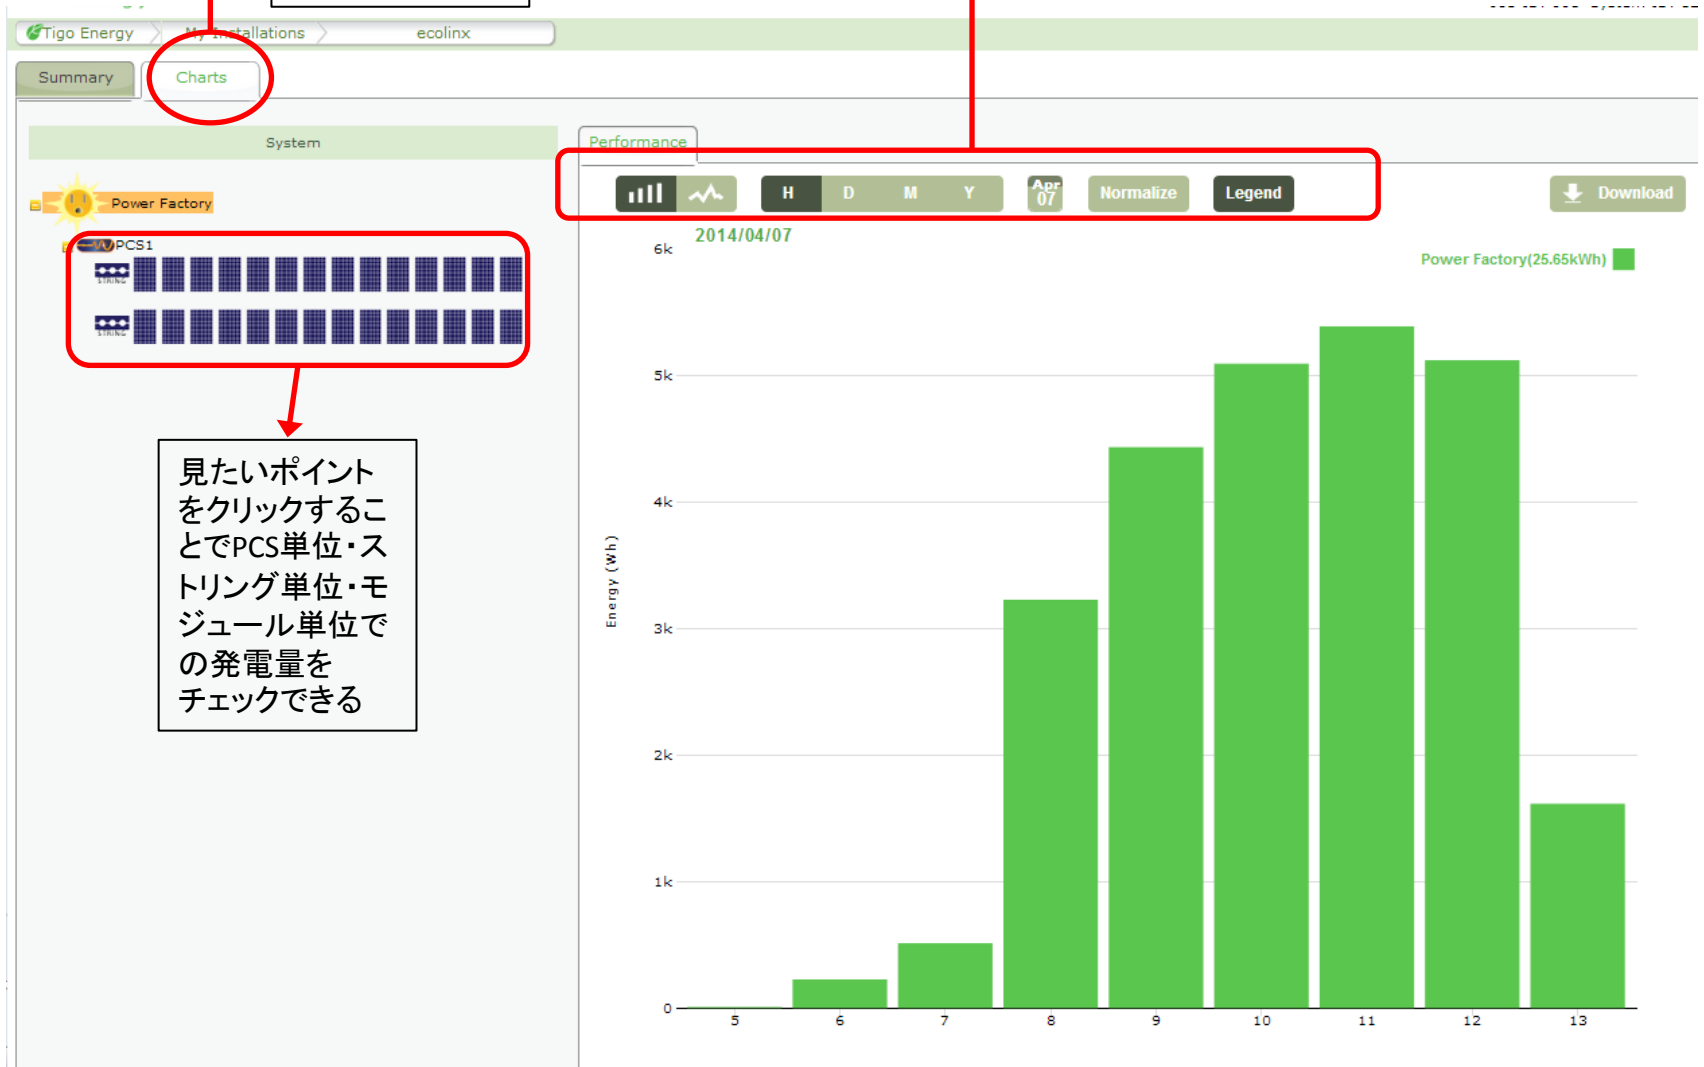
Tigo Energy My Installations ecolinx

Summary Charts

System

Power Factory

PCS1

見たいポイントをクリックすることでPCS単位・ストリング単位・モジュール単位での発電量をチェックできる

Performance

H D M Y Apr 07 Normalize Legend Download

2014/04/07

Power Factory(25.65kWh)

6k
5k
4k
3k
2k
1k
0

Energy (Wh)

5 6 7 8 9 10 11 12 13